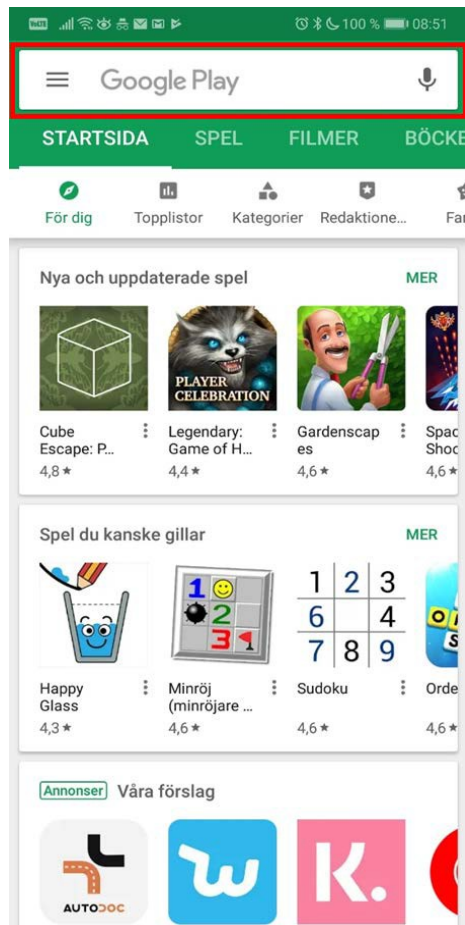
100 % 08:51

Google Play

STARTSIDA SPEL FILMER BÖCKE

För dig Topplistor Kategorier Redaktione... Fa

Nya och uppdaterade spel MER

PLAYER CELEBRATION

Cube Escape: P... 4,8 ★

Legendary: Game of H... 4,4 ★

Gardenscapes 4,6 ★

Spac Shoo 4,6 ★

Spel du kanske gillar MER

| 1 | 2 | 3 |
|---|---|---|
| 6 | | 4 |
| 7 | 8 | 9 |

Happy Glass 4,3 ★

Minröj (minröjare ... 4,6 ★

Sudoku 4,6 ★

Orde 4,6 ★

Annonser Våra förslag

AUTODOC